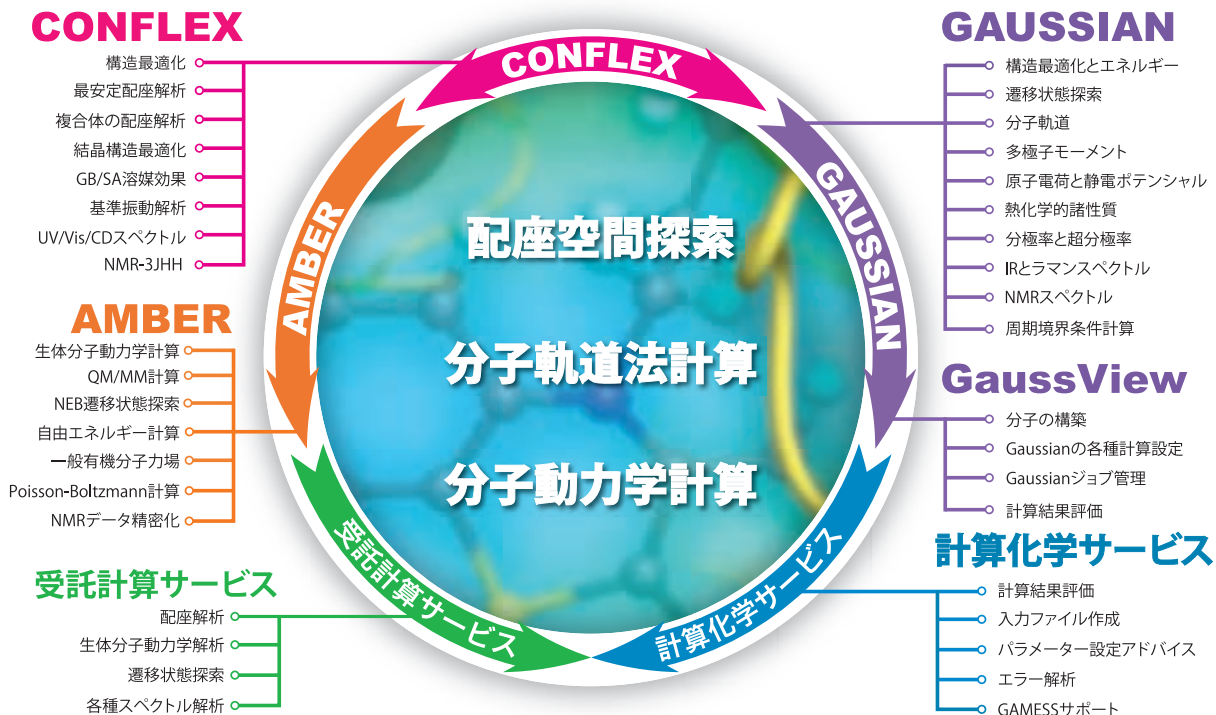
CONFLEX
構造最適化
最安定配座解析
複合体の配座解析
結晶構造最適化
GB/SA溶媒効果
基準振動解析
UV/Vis/CDスペクトル
NMR-3JHH

AMBER
生体分子動力学計算
QM/MM計算
NEB遷移状態探索
自由エネルギー計算
一般有機分子力場
Poisson-Boltzmann計算
NMRデータ精密化

受託計算サービス
配座解析
生体分子動力学解析
遷移状態探索
各種スペクトル解析

CONFLEX
GAUSSIAN
AMBER
受託計算サービス
計算化学サービス

配座空間探索
分子軌道法計算
分子動力学計算

GAUSSIAN
構造最適化とエネルギー
遷移状態探索
分子軌道
多極子モーメント
原子電荷と静電ポテンシャル
熱化学的諸性質
分極率と超分極率
IRとラマンスペクトル
NMRスペクトル
周期境界条件計算

GaussView
分子の構築
Gaussianの各種計算設定
Gaussianジョブ管理
計算結果評価

計算化学サービス
計算結果評価
入力ファイル作成
パラメーター設定アドバイス
エラー解析
GAMESSサポート